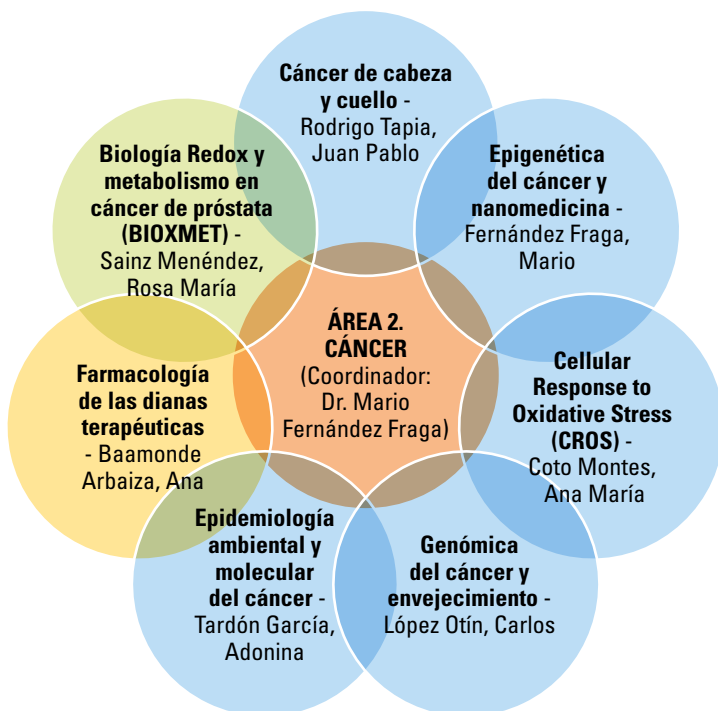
ÁREA 2. CÁNCER (Coordinador: Dr. Mario Fernández Fraga)

Cáncer de cabeza y cuello - Rodrigo Tapia, Juan Pablo

Epigenética del cáncer y nanomedicina - Fernández Fraga, Mario

Cellular Response to Oxidative Stress (CROS) - Coto Montes, Ana María

Genómica del cáncer y envejecimiento - López Otín, Carlos

Epidemiología ambiental y molecular del cáncer - Tardón García, Adonina

Farmacología de las dianas terapéuticas - Baamonde Arbaiza, Ana

Biología Redox y metabolismo en cáncer de próstata (BIOXMET) - Sainz Menéndez, Rosa María